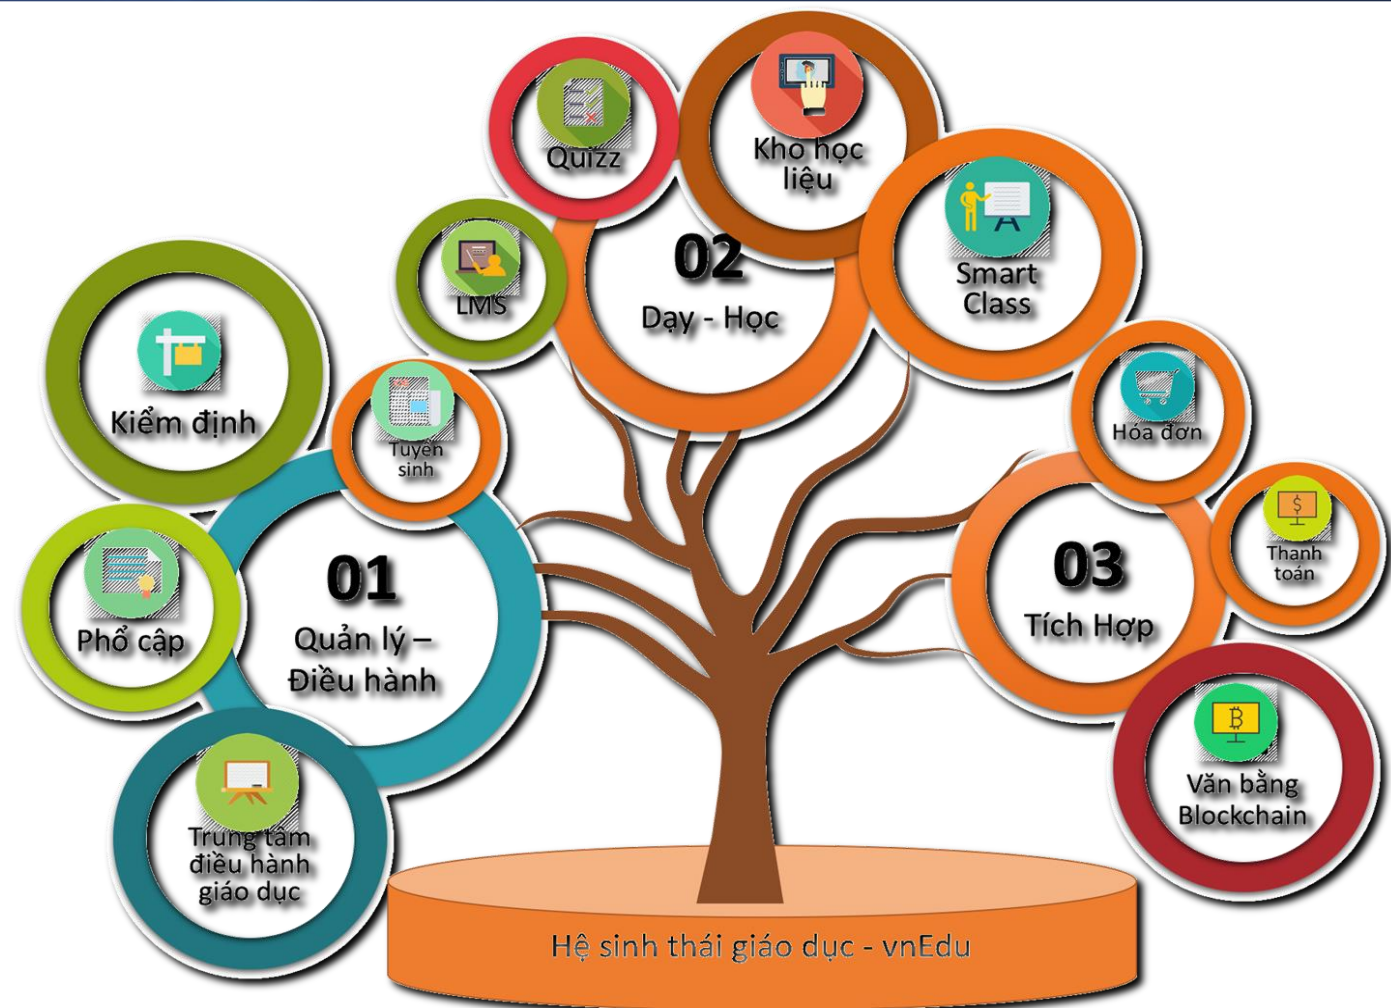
Quizz

Kho học liệu

02
Dạy - Học

LMS

Smart Class

Kiểm định

Tuyển sinh

Hóa đơn

01
Quản lý – Điều hành

03
Tích Hợp

Thanh toán

Phổ cập

Văn bằng Blockchain

Trung tâm điều hành giáo dục

Hệ sinh thái giáo dục - vnEdu